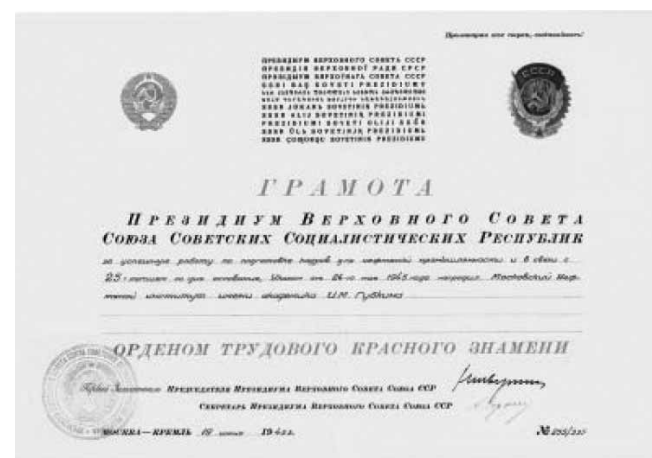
Пролетарии всех стран, соединяйтесь!

ПРЕЗИДИУМ ВЕРХОВНОГО СОВЕТА СССР
ПРЕЗИДІЯ ВЕРХОВНОЇ РАДИ СРСР
ПРЕЗИДИУМ ВЯРХОЎНАГА САВЕТА СССР
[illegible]
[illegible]
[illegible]
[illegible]
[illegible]
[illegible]
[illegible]
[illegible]
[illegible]
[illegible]

СССР

ГРАМОТА

Президиум Верховного Совета Союза Советских Социалистических Республик

за успешную работу по подготовке кадров для нефтяной промышленности и в связи с 25-летием со дня основания, Указом от 26-го мая 1945 года награждает Московский Нефтяной институт имени академика И.М. Губкина

ОРДЕНОМ ТРУДОВОГО КРАСНОГО ЗНАМЕНИ

Первый Заместитель Председателя Президиума Верховного Совета Союза ССР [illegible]

Секретарь Президиума Верховного Совета Союза ССР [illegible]

Москва—Кремль 19 июня 1945 г.

№ 255/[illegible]